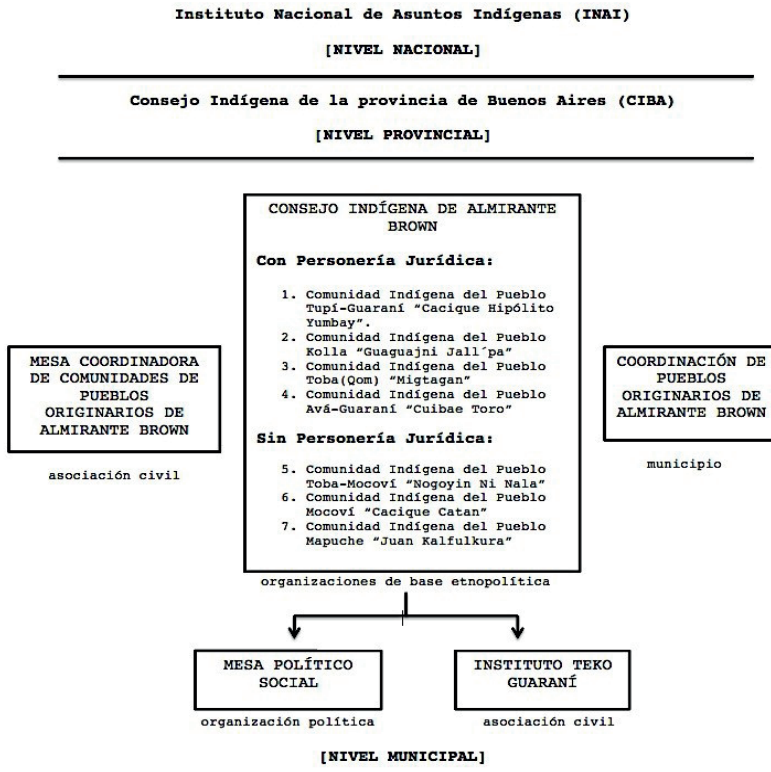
Instituto Nacional de Asuntos Indígenas (INAI)

[NIVEL NACIONAL]

Consejo Indígena de la provincia de Buenos Aires (CIBA)

[NIVEL PROVINCIAL]

MESA COORDINADORA DE COMUNIDADES DE PUEBLOS ORIGINARIOS DE ALMIRANTE BROWN

asociación civil

CONSEJO INDÍGENA DE ALMIRANTE BROWN

Con Personería Jurídica:

1. Comunidad Indígena del Pueblo Tupí-Guaraní "Cacique Hipólito Yumbay".
2. Comunidad Indígena del Pueblo Kolla "Guaguajni Jall´pa"
3. Comunidad Indígena del Pueblo Toba(Qom) "Migtagan"
4. Comunidad Indígena del Pueblo Avá-Guaraní "Cuibae Toro"

Sin Personería Jurídica:

5. Comunidad Indígena del Pueblo Toba-Mocoví "Nogoyin Ni Nala"
6. Comunidad Indígena del Pueblo Mocoví "Cacique Catan"
7. Comunidad Indígena del Pueblo Mapuche "Juan Kalfulkura"

organizaciones de base etnopolítica

COORDINACIÓN DE PUEBLOS ORIGINARIOS DE ALMIRANTE BROWN

municipio

MESA POLÍTICO SOCIAL

organización política

INSTITUTO TEKO GUARANÍ

asociación civil

[NIVEL MUNICIPAL]